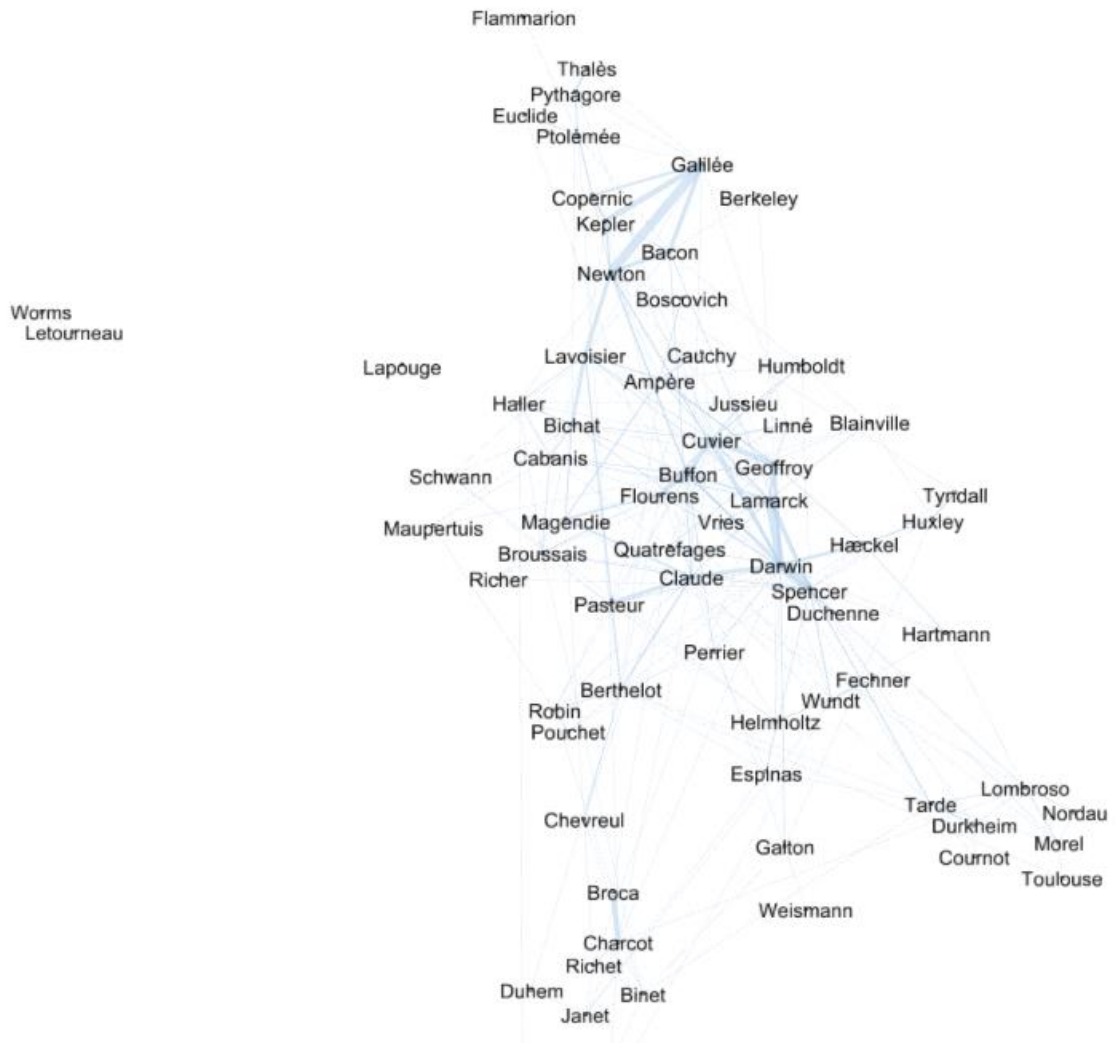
Flammarion

Thalès
Pythagore
Euclide
Ptolémée

Galilée

Copernic
Berkeley
Kepler

Bacon
Newton

Boscovich

Worms
Letourneau

Lapouge
Lavoisier
Cauchy
Humboldt
Ampère

Haller
Jussieu
Bichat
Linné
Blainville
Cuvier

Cabanis
Schwann
Buffon
Geoffroy

Tyndall
Flourens
Lamarck

Maupertuis
Magendie
Vries
Huxley

Broussais
Quatrefages
Hæckel
Darwin

Richer
Claude
Spencer
Pasteur
Duchenne
Hartmann

Perrier

Fechner
Berthelot
Wundt
Robin
Pouchet
Helmholtz

Espinas
Lombroso
Tarde
Nordau
Durkheim
Chevreul
Morel
Galton
Cournot
Toulouse

Broca
Weismann

Charcot
Richet
Duhem
Binet
Janet